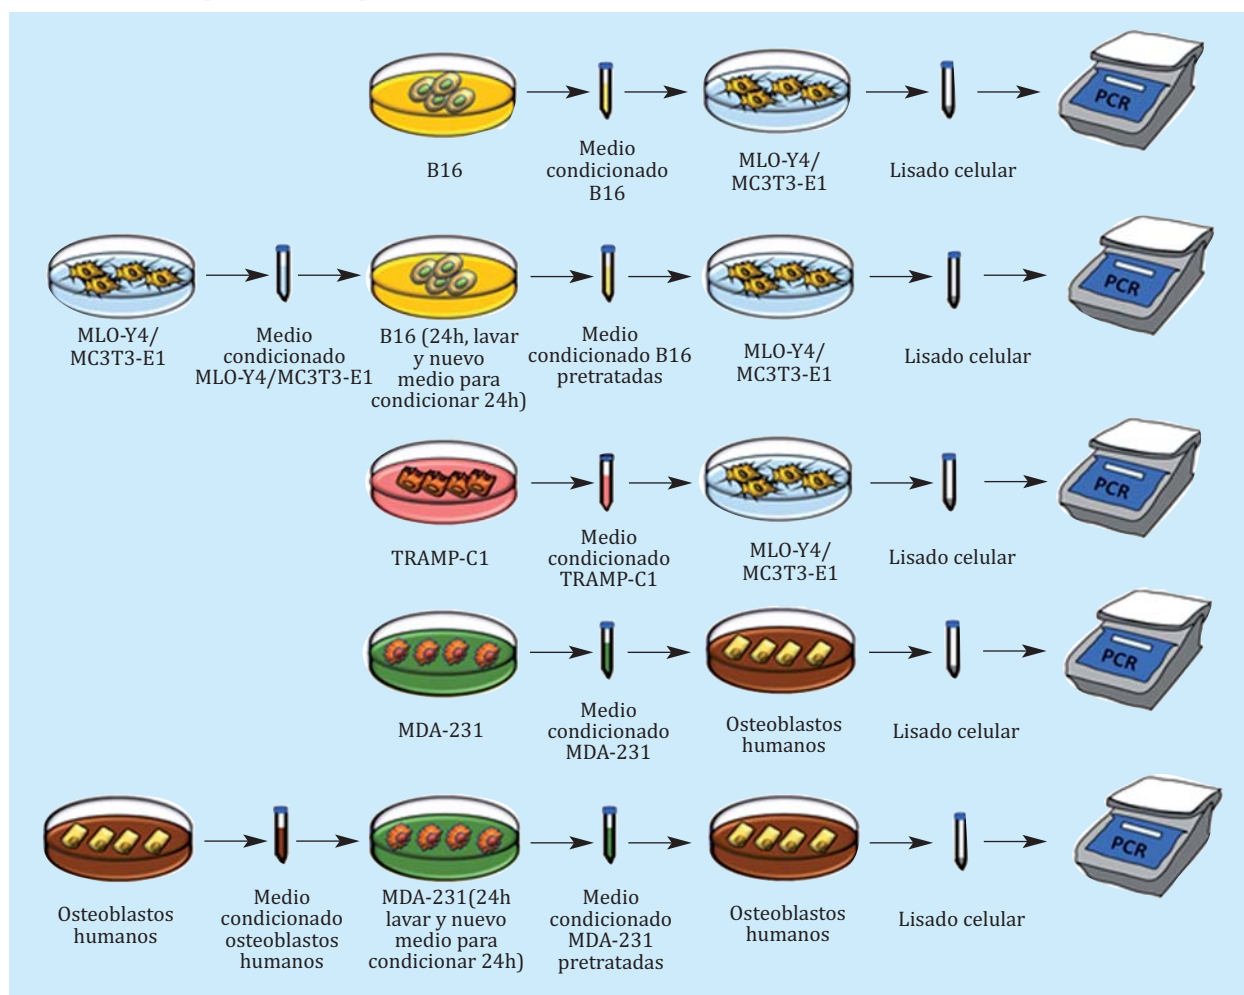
B16

Medio condicionado B16

MLO-Y4/ MC3T3-E1

Lisado celular

PCR

MLO-Y4/ MC3T3-E1

Medio condicionado MLO-Y4/MC3T3-E1

B16 (24h, lavar y nuevo medio para condicionar 24h)

Medio condicionado B16 pretratadas

MLO-Y4/ MC3T3-E1

Lisado celular

PCR

TRAMP-C1

Medio condicionado TRAMP-C1

MLO-Y4/ MC3T3-E1

Lisado celular

PCR

MDA-231

Medio condicionado MDA-231

Osteoblastos humanos

Lisado celular

PCR

Osteoblastos humanos

Medio condicionado osteoblastos humanos

MDA-231(24h lavar y nuevo medio para condicionar 24h)

Medio condicionado MDA-231 pretratadas

Osteoblastos humanos

Lisado celular

PCR